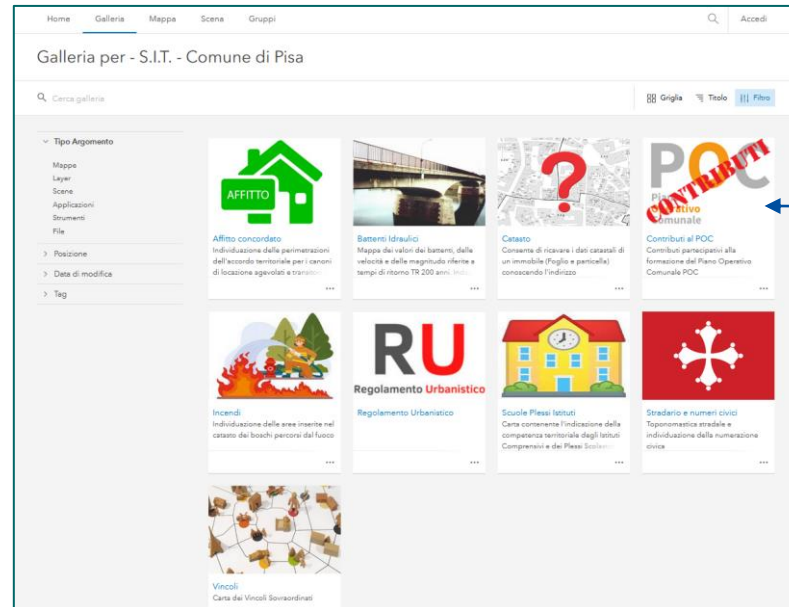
Home Galleria Mappa Scena Gruppi

Accedi

Galleria per - S.I.T. - Comune di Pisa

Cerca galleria

Griglia Titolo Filtro

Tipo Argomento

Mappe
Layer
Scene
Applicazioni
Strumenti
File

Posizione

Data di modifica

Tag

AFFITTO

Affitto concordato
Individuazione delle perimetrazioni dell'accordo territoriale per i canoni di locazione agevolati a transitori

Battenti Idraulici
Mappa dei valori dei battenti, delle velocità e delle magnitudo riferite a tempi di ritorno TR 200 anni.

Catasto
Consente di ricavare i dati catastali di un immobile (Foglio e particella) conoscendo l'indirizzo

POC
Piano Operativo Comunale
CONTRIBUTI

Contributi al POC
Contributi partecipativi alla formazione del Piano Operativo Comunale POC

RU
Regolamento Urbanistico

Incendi
Individuazione delle aree inserite nel catasto dei boschi percorsi dal fuoco

Regolamento Urbanistico

Scuole Plessi Istituti
Carta contenente l'indicazione della competenza territoriale degli Istituti Comprensivi e dei Plessi Scolastici

Stradario e numeri civici
Toponomastica stradale e individuazione della numerazione civica

Vincoli
Carta dei Vincoli Sovraordinati